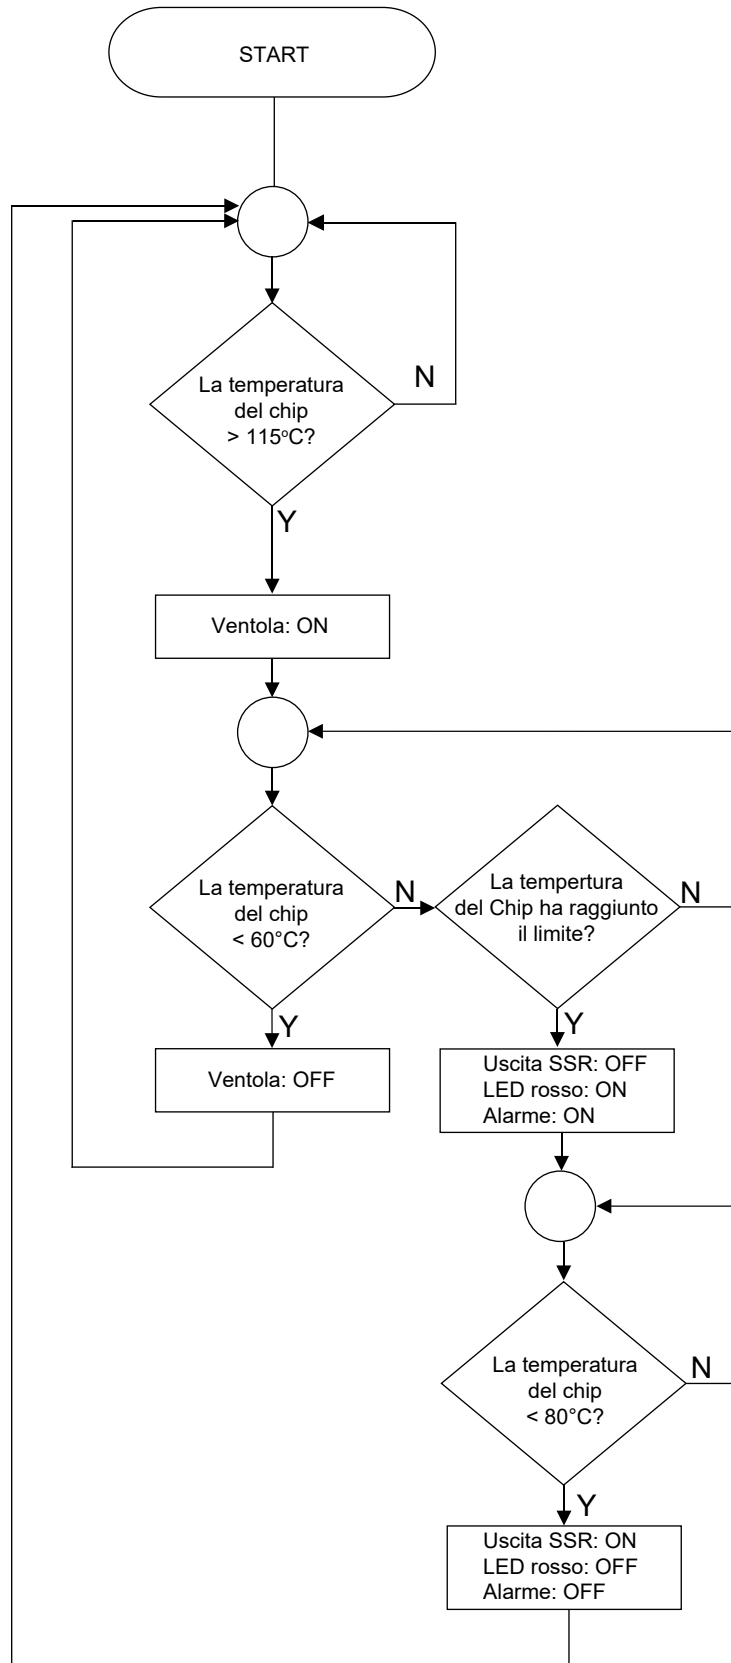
START

La temperatura del chip > 115°C?

N

Y

Ventola: ON

La temperatura del chip < 60°C?

N

La tempertura del Chip ha raggiunto il limite?

N

Y

Ventola: OFF

Y

Uscita SSR: OFF
LED rosso: ON
Alarme: ON

La temperatura del chip < 80°C?

N

Y

Uscita SSR: ON
LED rosso: OFF
Alarme: OFF